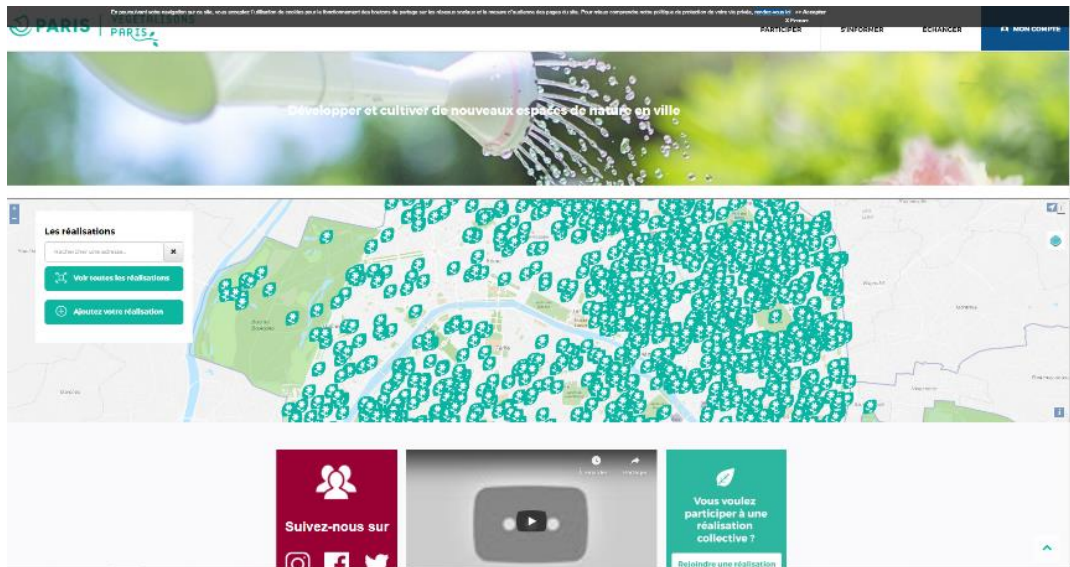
PARIS | VÉGÉTALISONS PARIS

En poursuivant votre navigation sur ce site, vous acceptez l'utilisation de cookies pour le fonctionnement des boutons de partage sur les réseaux sociaux et la mesure d'audience des pages du site. Pour mieux comprendre notre politique de protection de votre vie privée, rendez-vous ici >> Accepter
X Fermer

PARTICIPER
S'INFORMER
ÉCHANGER
MON COMPTE

Développer et cultiver de nouveaux espaces de nature en ville

Les réalisations
Rechercher une adresse...
Voir toutes les réalisations
Ajoutez votre réalisation

Suivez-nous sur

Vous voulez participer à une réalisation collective ?
Rejoindre une réalisation